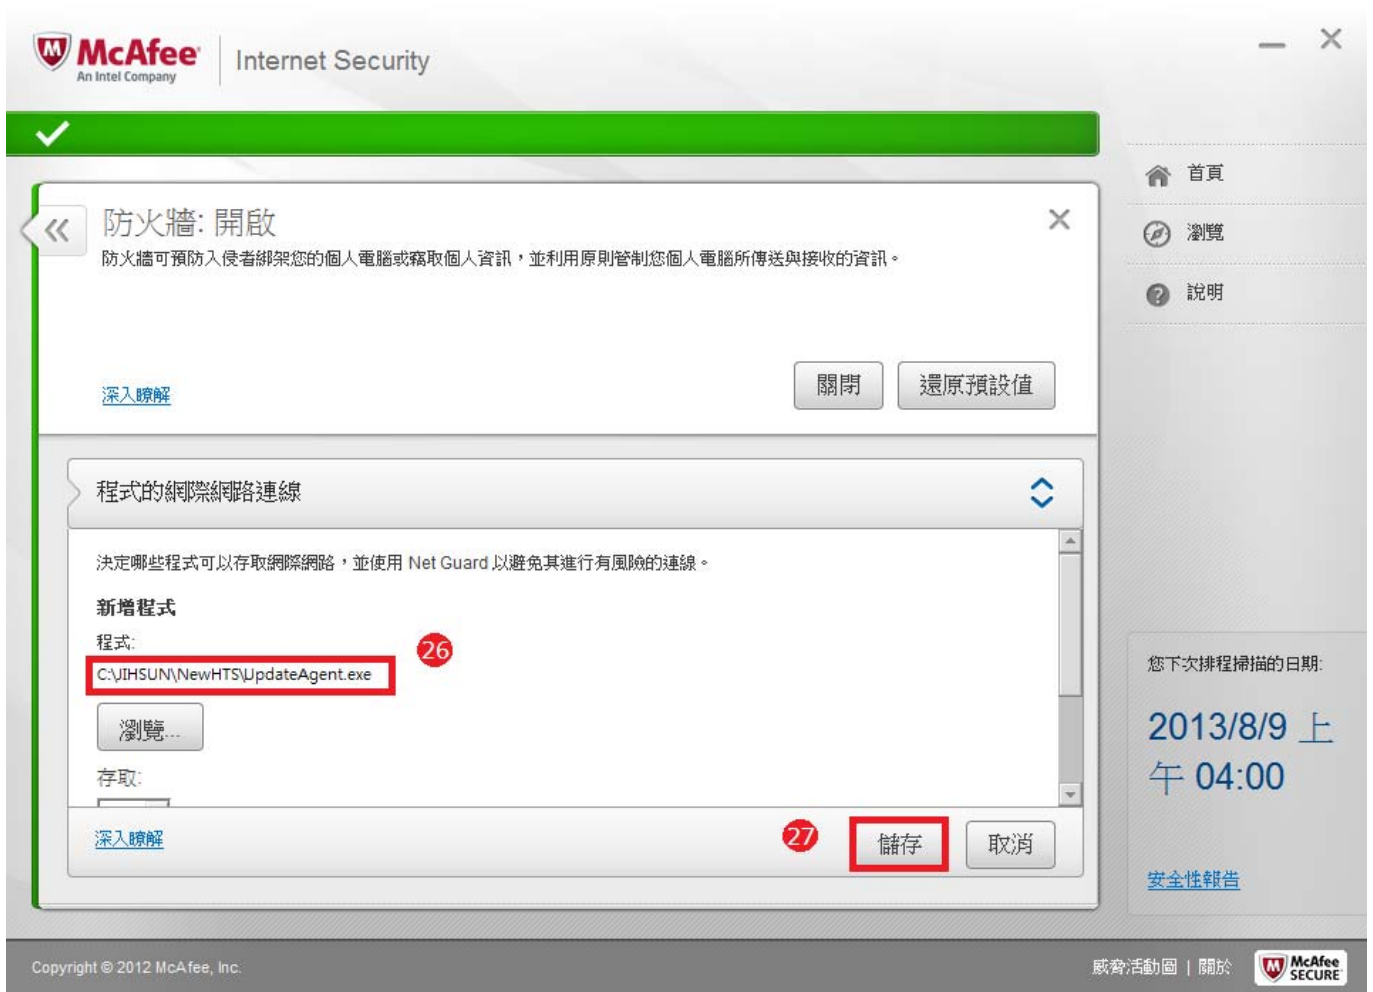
McAfee
An Intel Company
Internet Security

首頁
瀏覽
說明

防火牆: 開啟
防火牆可預防入侵者綁架您的個人電腦或竊取個人資訊，並利用原則管制您個人電腦所傳送與接收的資訊。

深入瞭解
關閉
還原預設值

程式的網際網路連線

決定哪些程式可以存取網際網路，並使用 Net Guard 以避免其進行有風險的連線。

新增程式
程式:
C:\JIHSUN\NewHTS\UpdateAgent.exe
26
瀏覽...
存取:

深入瞭解
27
儲存
取消

您下次排程掃描的日期:
2013/8/9 上午 04:00
安全性報告

Copyright © 2012 McAfee, Inc.
威脅活動圖 | 關於
McAfee SECURE